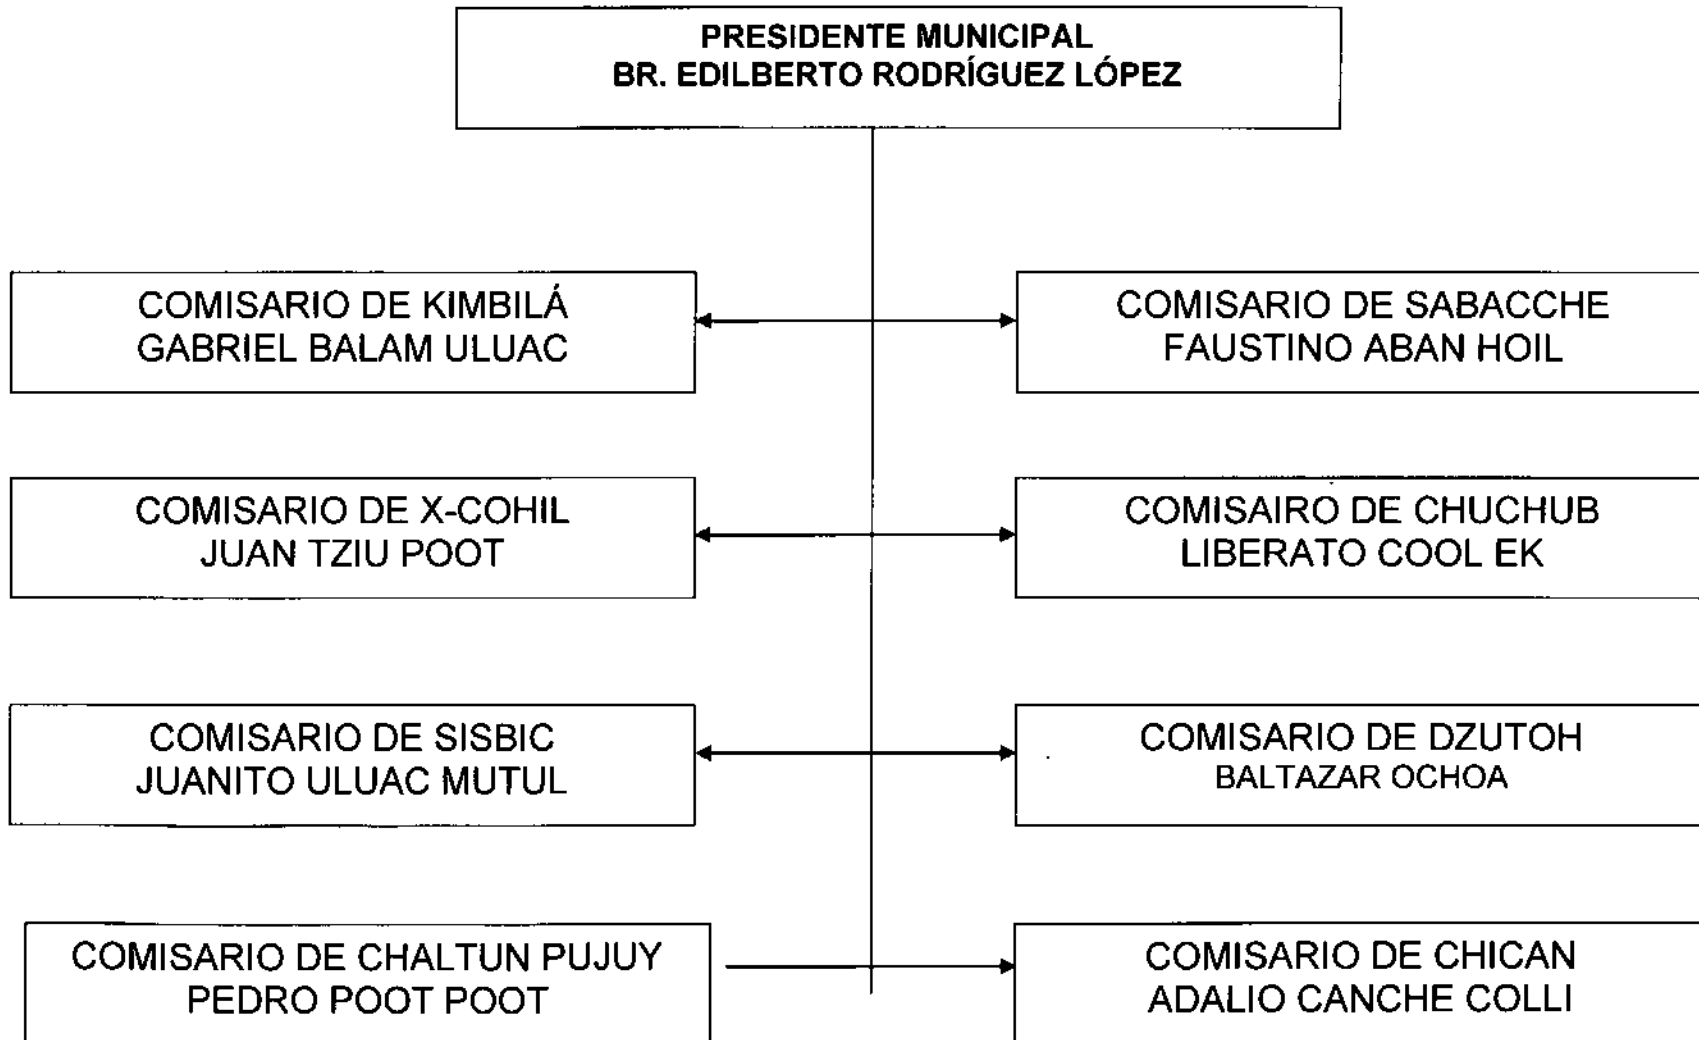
PRESIDENTE MUNICIPAL
BR. EDILBERTO RODRÍGUEZ LÓPEZ

COMISARIO DE KIMBILÁ
GABRIEL BALAM ULUAC

COMISARIO DE SABACCHE
FAUSTINO ABAN HOIL

COMISARIO DE X-COHIL
JUAN TZIU POOT

COMISAIRO DE CHUCHUB
LIBERATO COOL EK

COMISARIO DE SISBIC
JUANITO ULUAC MUTUL

COMISARIO DE DZUTOH
BALTAZAR OCHOA

COMISARIO DE CHALTUN PUJUY
PEDRO POOT POOT

COMISARIO DE CHICAN
ADALIO CANCHE COLLI